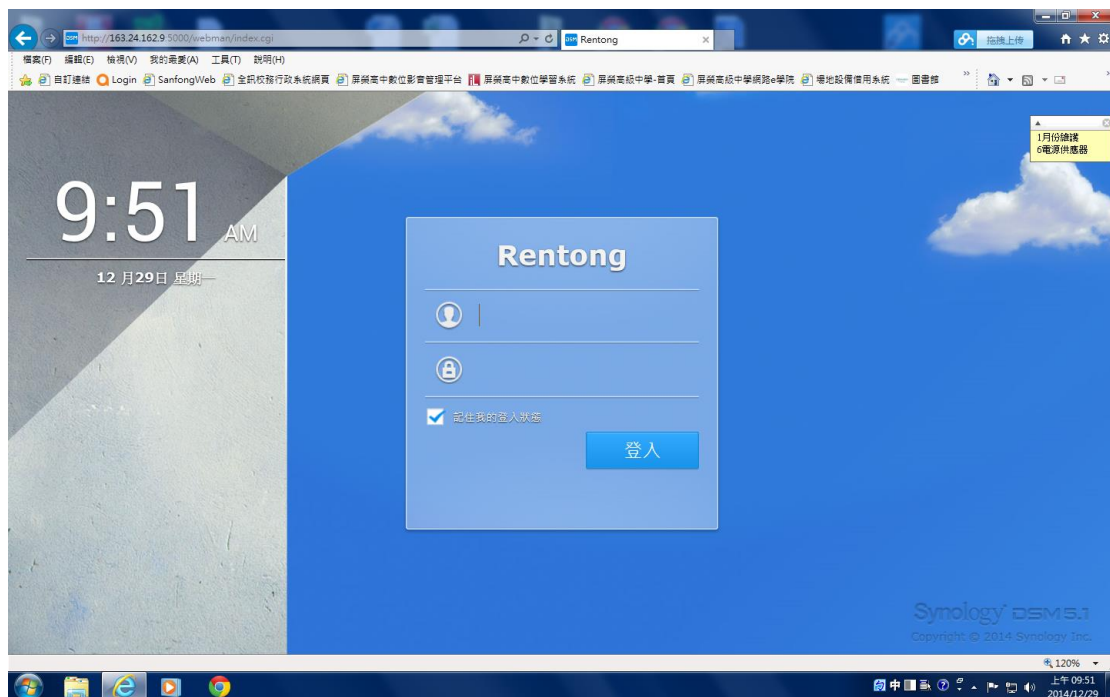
http://163.24.162.9:5000/webman/index.cgi
Rentong
拖拽上传

檔案(F) 編輯(E) 檢視(V) 我的最愛(A) 工具(T) 說明(H)

自訂連結 Login SanfongWeb 全鄉校務行政系統網頁 屏榮高中數位影音管理平台 屏榮高中數位學習系統 屏榮高級中學-首頁 屏榮高級中學網路e學院 場地設備借用系統 圖書館

1月份値機
6電源供應器

9:51 AM
12 月29日 星期一

Rentong

記住我的登入狀態
登入

Synology DSM 5.1
Copyright © 2014 Synology Inc.

120%

上午 09:51
2014/12/29